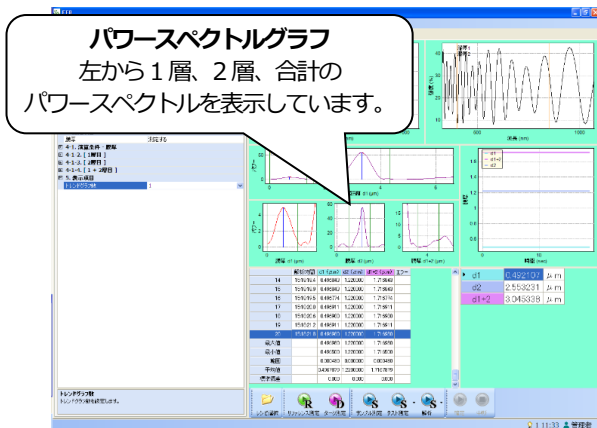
パワースペクトルグラフ
左から１層、２層、合計の
パワースペクトルを表示しています。

項目
4-1. 測定条件 - 膜厚
4-1-2. [1層目]
4-1-3. [2層目]
4-1-4. [1+2層目]
5. 表示項目
トレンドグラフ数

| | | | | |
|---|---|---|---|---|
| 14 | 1 | 0.492 | 2.55 | 3.045 |
| 15 | | | | |
| 16 | | | | |
| 17 | | | | |
| 18 | | | | |
| 19 | | | | |
| 20 | | | | |
| 最大値 | | | | |
| 最小値 | | | | |
| 範囲 | | | | |
| 平均値 | | | | |
| 標準偏差 | | | | |

d1 0.492107 μm
d2 2.553231 μm
d1+2 3.045338 μm

トレンドグラフ数
トレンドグラフ数を設定します。

レシピ選択
リファレンス測定
ダーク測定
サンプル測定
連続測定
保存

11:33 管理者